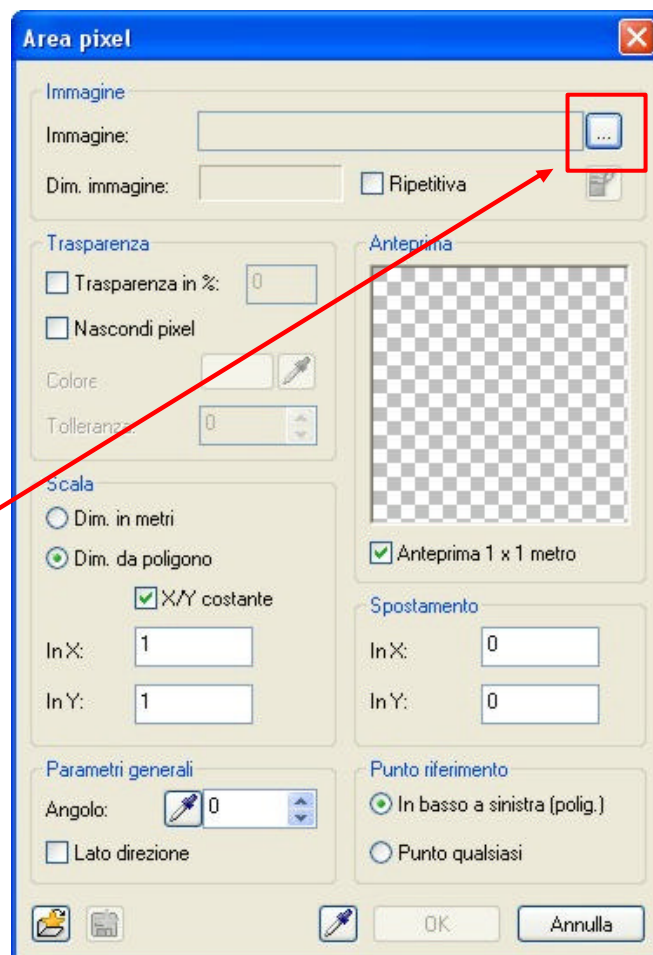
Area pixel

Immagine
Immagine: ...
Dim. immagine: Ripetitiva

Trasparenza
Trasparenza in %: 0
Nascondi pixel
Colore
Tolleranza: 0

Anteprima
Anteprima 1 x 1 metro

Scala
Dim. in metri
Dim. da poligono
X/Y costante
In X: 1
In Y: 1

Spostamento
In X: 0
In Y: 0

Parametri generali
Angolo: 0
Lato direzione

Punto riferimento
In basso a sinistra (polig.)
Punto qualsiasi

OK
Annulla